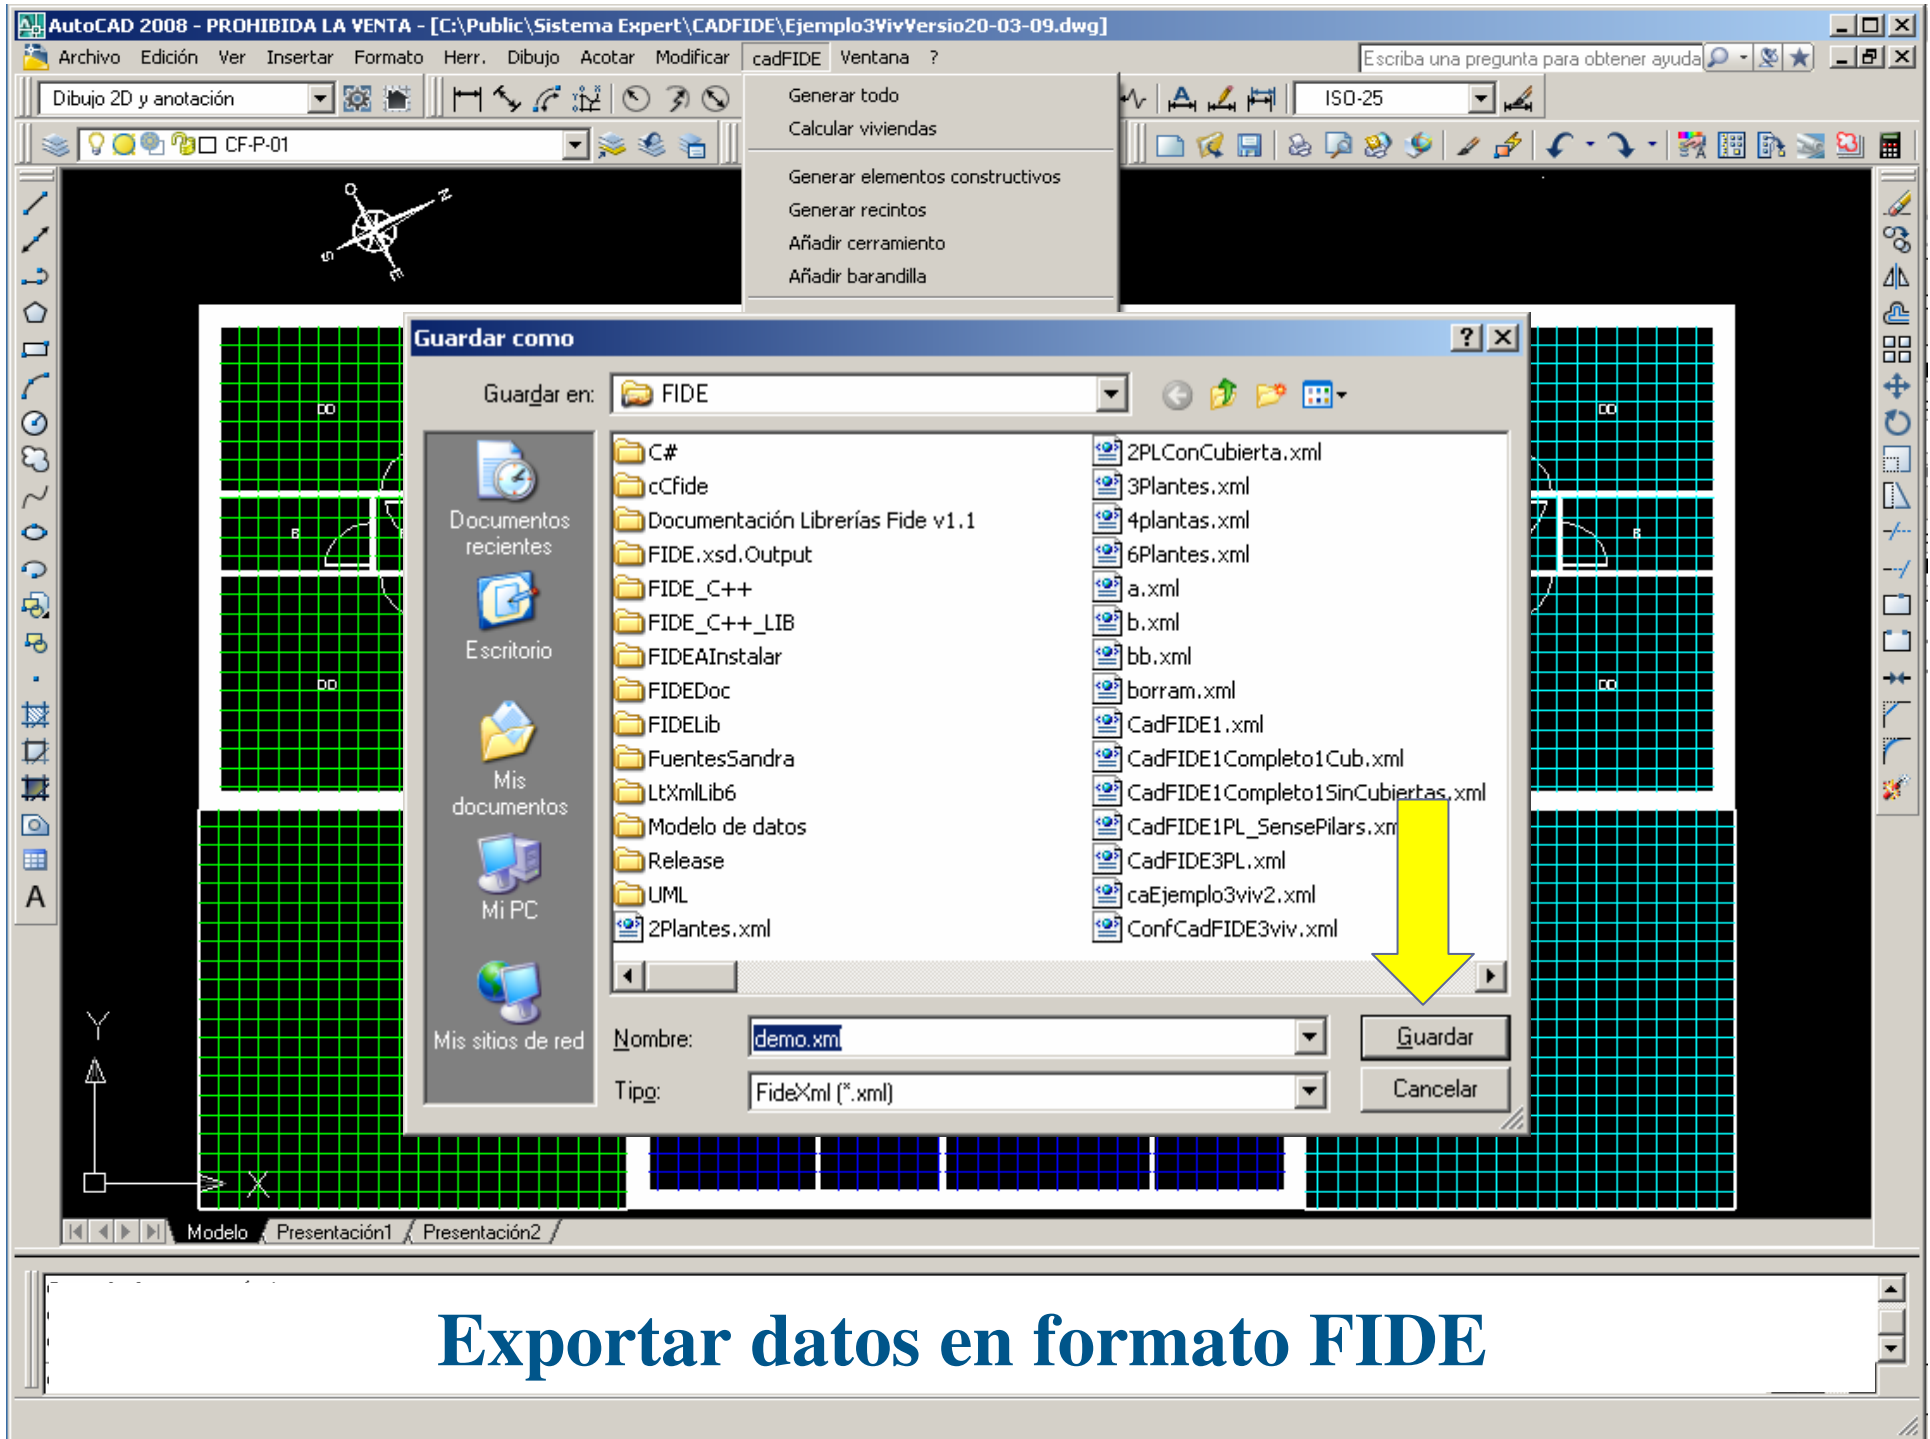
AutoCAD 2008 - PROHIBIDA LA VENTA - [C:\Public\Sistema Expert\CADFIDE\Ejemplo3VivVersio20-03-09.dwg]

Archivo Edición Ver Insertar Formato Herr. Dibujo Acotar Modificar cadFIDE Ventana ?

Escriba una pregunta para obtener ayuda

Dibujo 2D y anotación

ISO-25

CF-P-01

Generar todo
Calcular viviendas
Generar elementos constructivos
Generar recintos
Añadir cerramiento
Añadir barandilla

O N S E

DD DD B B DD DD

Guardar como

Guardar en: FIDE

Documentos recientes
Escritorio
Mis documentos
Mi PC
Mis sitios de red

C#
cCfide
Documentación Librerías Fide v1.1
FIDE.xsd.Output
FIDE_C++
FIDE_C++_LIB
FIDEAInstalar
FIDEDoc
FIDELib
FuentesSandra
LtXmlLib6
Modelo de datos
Release
UML
2Plantes.xml
2PLConCubierta.xml
3Plantes.xml
4plantas.xml
6Plantes.xml
a.xml
b.xml
bb.xml
borram.xml
CadFIDE1.xml
CadFIDE1Completo1Cub.xml
CadFIDE1Completo1SinCubiertas.xml
CadFIDE1PL_SensePilars.xm
CadFIDE3PL.xml
caEjemplo3viv2.xml
ConfCadFIDE3viv.xml

Nombre: demo.xml
Tipo: FideXml (*.xml)

Guardar
Cancelar

Y
X

Modelo Presentación1 Presentación2

Exportar datos en formato FIDE